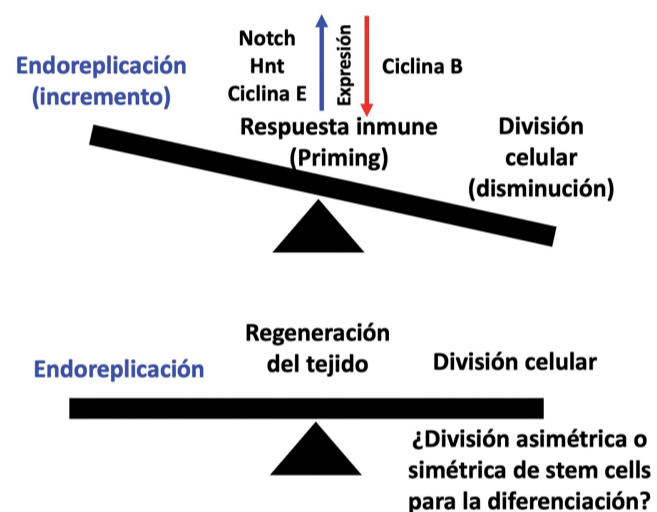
Endoreplicación (incremento)

Notch
Hnt
Ciclina E

Expresión

Ciclina B

Respuesta inmune (Priming)

División celular (disminución)

Endoreplicación

Regeneración del tejido

División celular

¿División asimétrica o simétrica de stem cells para la diferenciación?